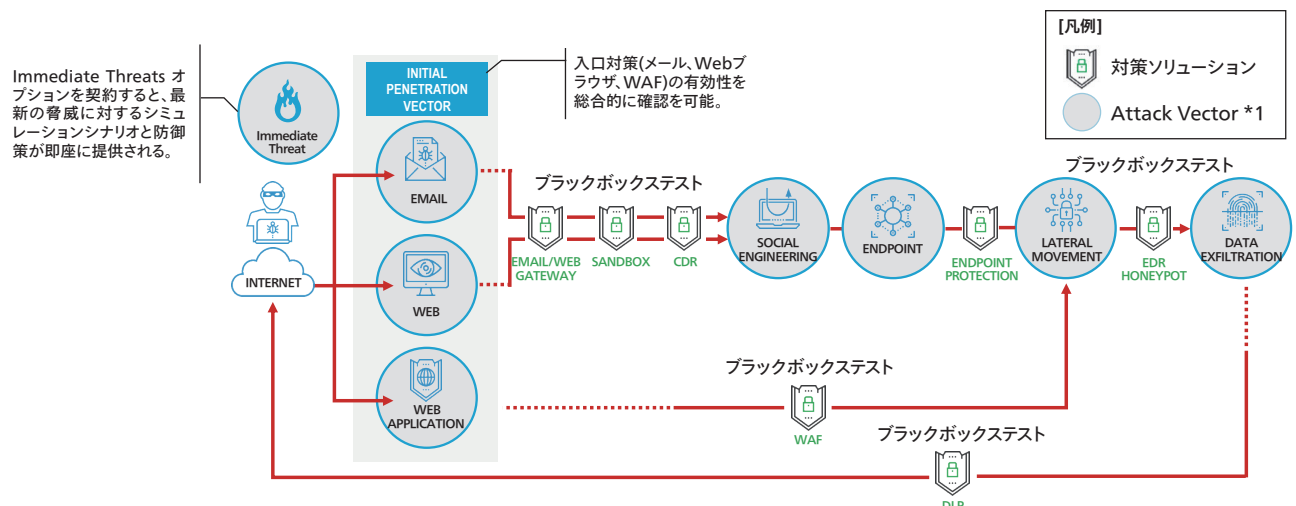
Immediate Threats オプションを契約すると、最新の脅威に対するシミュレーションシナリオと防御策が即座に提供される。

Immediate Threat

INITIAL PENETRATION VECTOR

入口対策(メール、Webブラウザ、WAF)の有効性を総合的に確認を可能。

[凡例]

対策ソリューション

Attack Vector *1

INTERNET

EMAIL

WEB

WEB APPLICATION

ブラックボックステスト

EMAIL/WEB GATEWAY

SANDBOX

CDR

SOCIAL ENGINEERING

ENDPOINT

ENDPOINT PROTECTION

ブラックボックステスト

LATERAL MOVEMENT

EDR HONEYPOT

DATA EXFILTRATION

ブラックボックステスト

WAF

ブラックボックステスト

DLP